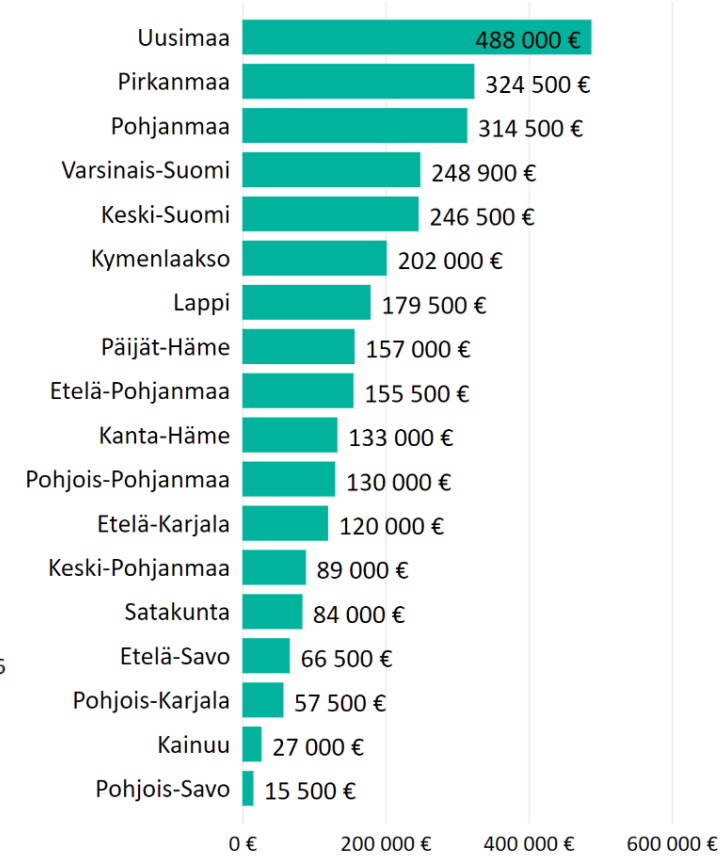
| | |
|---|---|
| Uusimaa | 488 000 € |
| Pirkanmaa | 324 500 € |
| Pohjanmaa | 314 500 € |
| Varsinais-Suomi | 248 900 € |
| Keski-Suomi | 246 500 € |
| Kymenlaakso | 202 000 € |
| Lappi | 179 500 € |
| Päijät-Häme | 157 000 € |
| Etelä-Pohjanmaa | 155 500 € |
| Kanta-Häme | 133 000 € |
| Pohjois-Pohjanmaa | 130 000 € |
| Etelä-Karjala | 120 000 € |
| Keski-Pohjanmaa | 89 000 € |
| Satakunta | 84 000 € |
| Etelä-Savo | 66 500 € |
| Pohjois-Karjala | 57 500 € |
| Kainuu | 27 000 € |
| Pohjois-Savo | 15 500 € |

0 € 200 000 € 400 000 € 600 000 €

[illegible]